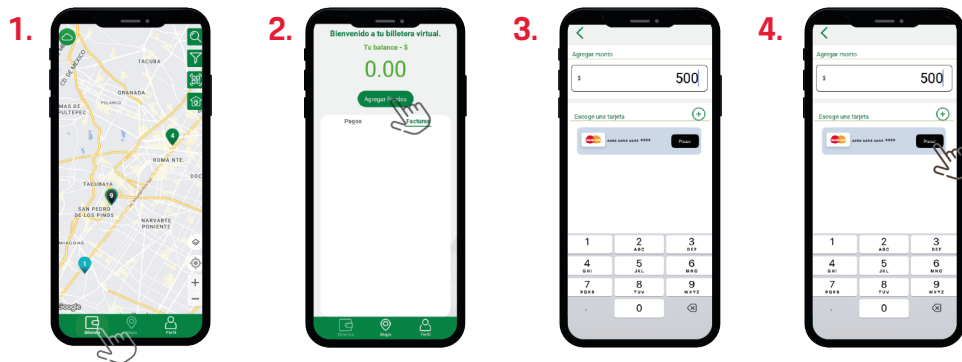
1.

CD. DE MEXICO
TACUBA
GRANADA
POLANCO
MAS DE
ULTEPEC
4
ROMA NTE.
TACUBAYA
9
SAN PEDRO
DE LOS PINOS
NARVARTE
PONIENTE
MIXCOAC
1
Google
Billetera
Mapa
Perfil

2.

Bienvenido a tu billetera virtual.
Tu balance - $
0.00
Agregar Fondos
Pagos
Facturas
Billetera
Mapa
Perfil

3.

Agregar monto
$
500
Escoge una tarjeta
**** **** **** ****
Pagar
1
2 ABC
3 DEF
4 GHI
5 JKL
6 MNO
7 PQRS
8 TUV
9 WXYZ
.
0

4.

Agregar monto
$
500
Escoge una tarjeta
**** **** **** ****
Pagar
1
2 ABC
3 DEF
4 GHI
5 JKL
6 MNO
7 PQRS
8 TUV
9 WXYZ
.
0